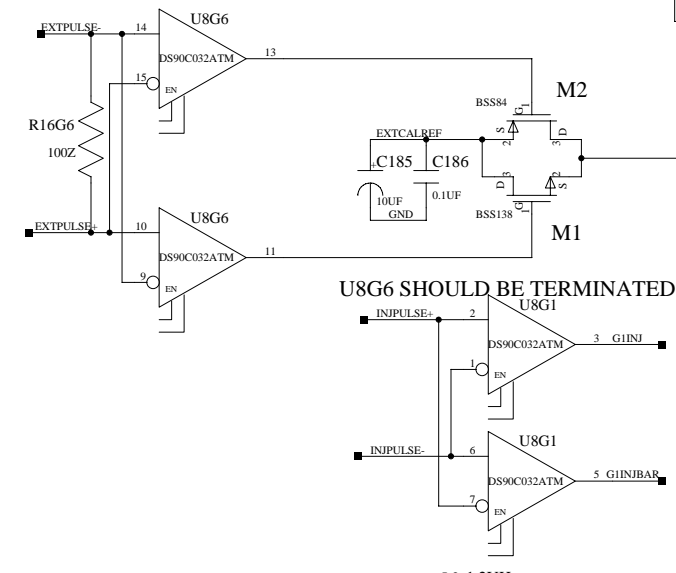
EXTPULSE-
14
U8G6
DS90C032ATM
13
15
EN
R16G6
100Z
EXTPULSE+
10
U8G6
DS90C032ATM
11
9
EN
M2
BSS84
EXTCALREF
C185
C186
10UF
GND
0.1UF
BSS138
M1
G1
S
2
3
D
D
3
G1
S
2
U8G6 SHOULD BE TERMINATED
INJPULSE+
2
U8G1
DS90C032ATM
3
G1INJ
1
EN
INJPULSE-
6
U8G1
DS90C032ATM
5
G1INJBAR
7
EN
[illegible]